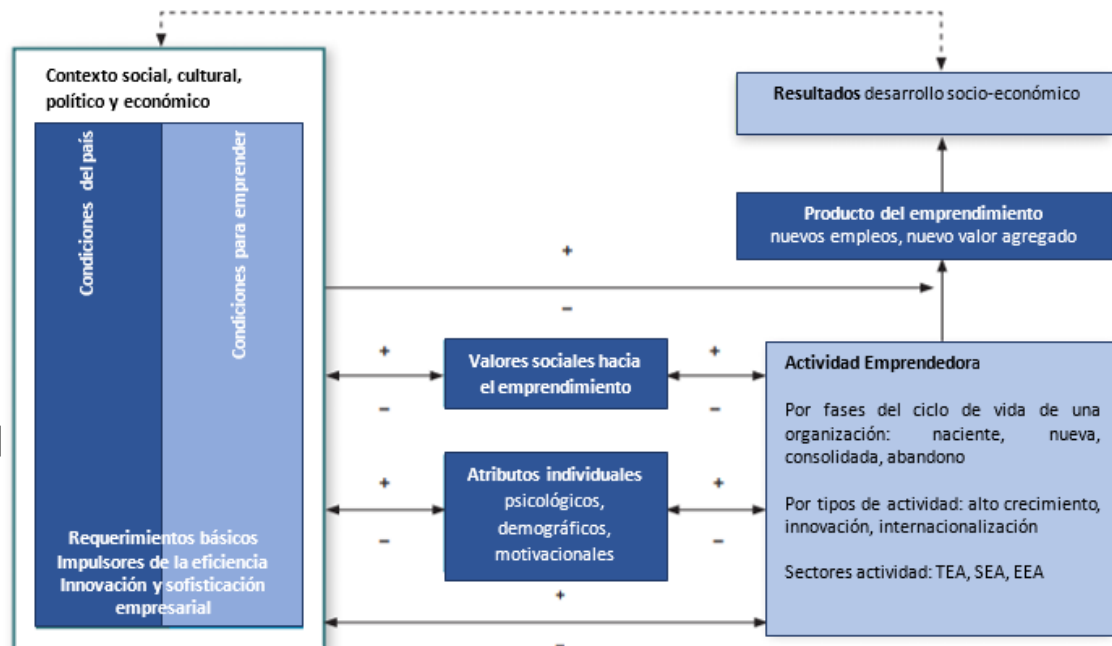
Contexto social, cultural, político y económico

Condiciones del país

Condiciones para emprender

Requerimientos básicos
Impulsores de la eficiencia
Innovación y sofisticación empresarial

Resultados desarrollo socio-económico

Producto del emprendimiento
nuevos empleos, nuevo valor agregado

+

−

+

−

Valores sociales hacia el emprendimiento

+

−

+

−

Atributos individuales
psicológicos, demográficos, motivacionales

+

−

+

−

Actividad Emprendedora

Por fases del ciclo de vida de una organización: naciente, nueva, consolidada, abandono

Por tipos de actividad: alto crecimiento, innovación, internacionalización

Sectores actividad: TEA, SEA, EEA